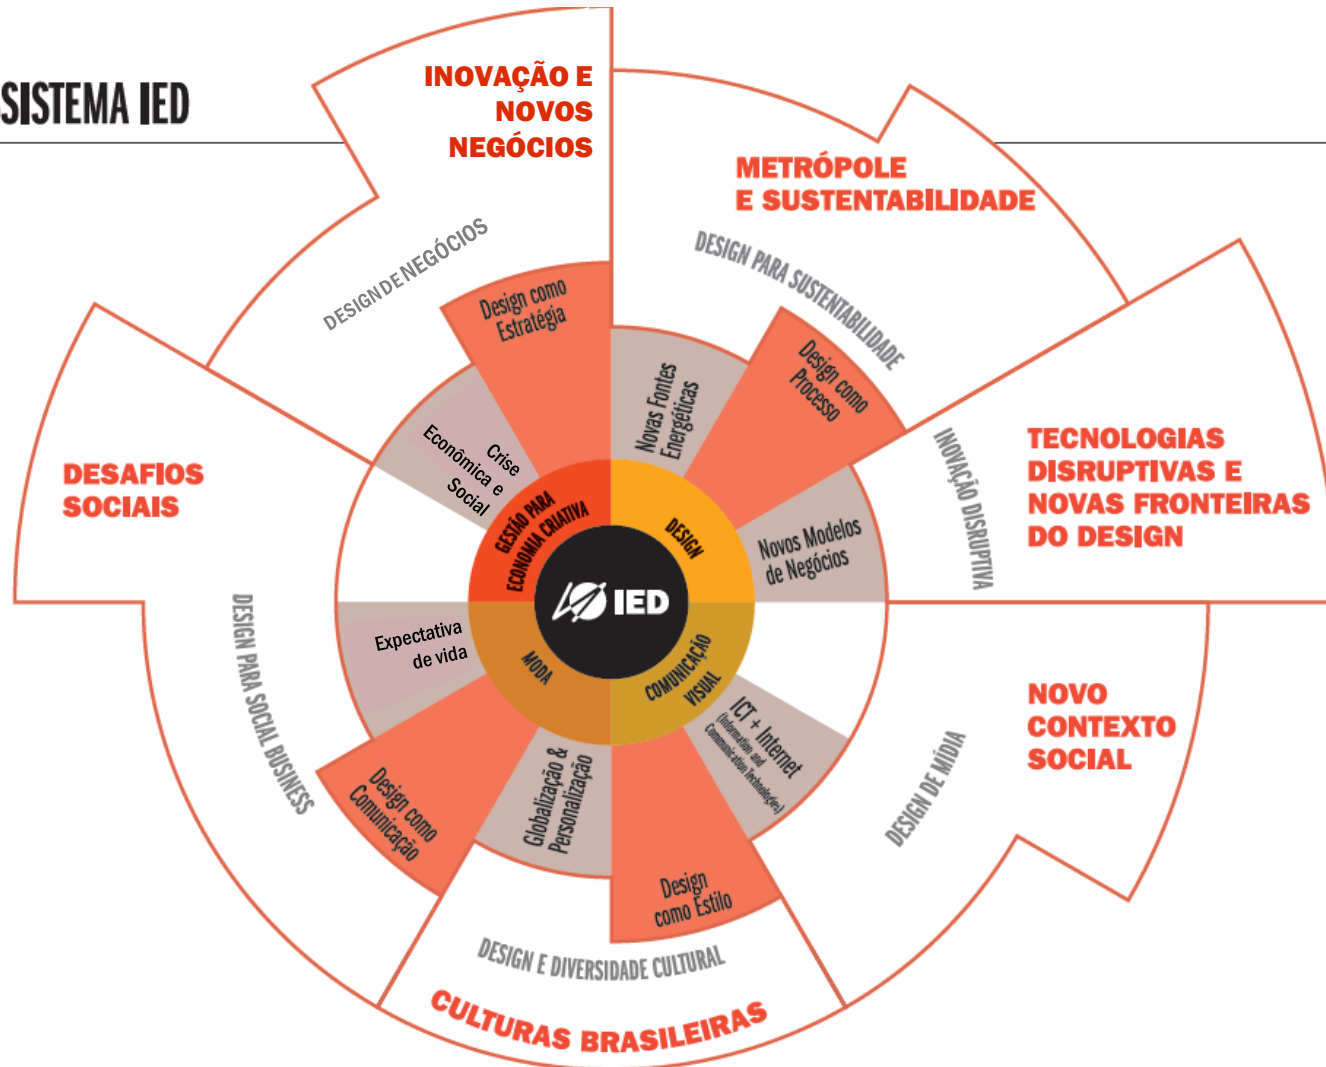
SISTEMA IED

INOVAÇÃO E NOVOS NEGÓCIOS

DESIGN DE NEGÓCIOS

Design como Estratégia

METRÓPOLE E SUSTENTABILIDADE

DESIGN PARA SUSTENTABILIDADE

Design como Processo

Novas Fontes Energéticas

TECNOLOGIAS DISRUPTIVAS E NOVAS FRONTEIRAS DO DESIGN

INOVAÇÃO DISRUPTIVA

Novos Modelos de Negócios

DESAFIOS SOCIAIS

Crise Econômica e Social

GESTÃO PARA ECONOMIA CRIATIVA

DESIGN

IED

MODA

COMUNICAÇÃO VISUAL

Expectativa de vida

DESIGN PARA SOCIAL BUSINESS

Design como Comunicação

Globalização & Personalização

Design como Estilo

ICT + Internet (Information and Communication technologies)

NOVO CONTEXTO SOCIAL

DESIGN DE MÍDIA

DESIGN E DIVERSIDADE CULTURAL

CULTURAS BRASILEIRAS